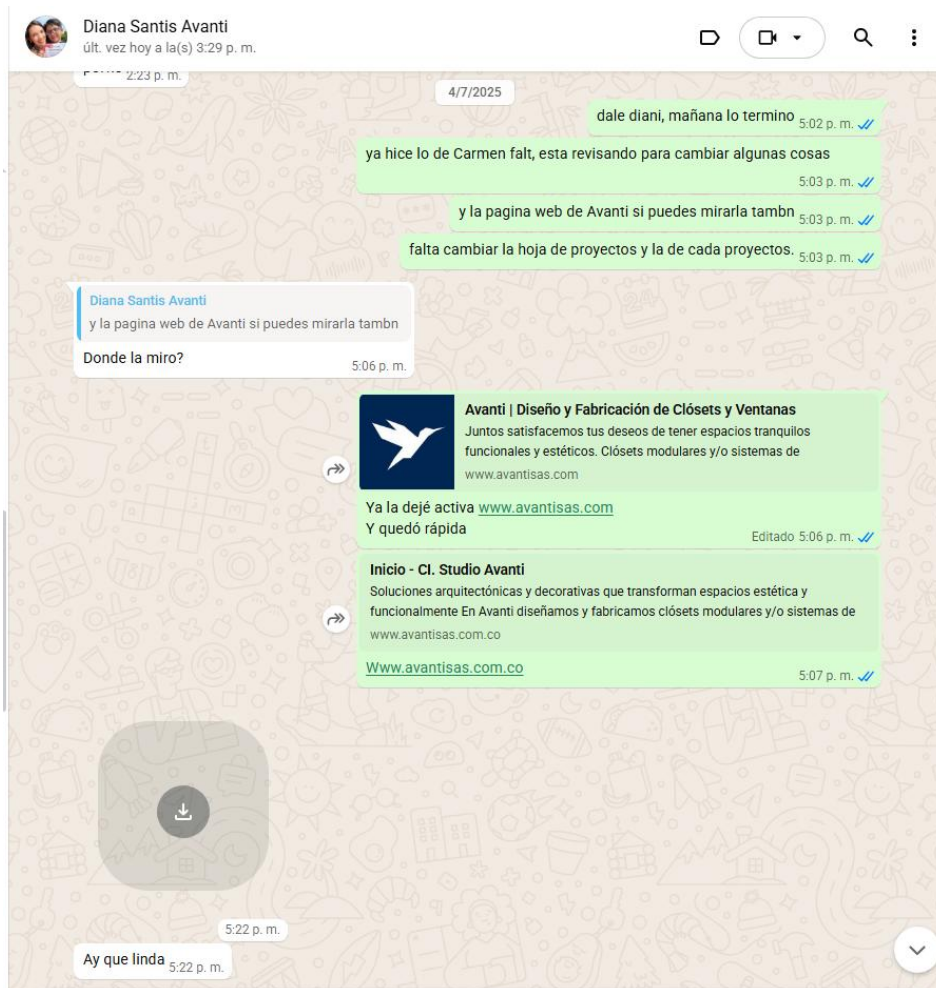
Diana Santis Avanti
últ. vez hoy a la(s) 3:29 p. m.

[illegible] 2:23 p. m.

4/7/2025

dale diani, mañana lo termino 5:02 p. m.

ya hice lo de Carmen falt, esta revisando para cambiar algunas cosas 5:03 p. m.

y la pagina web de Avanti si puedes mirarla tambn 5:03 p. m.

falta cambiar la hoja de proyectos y la de cada proyectos. 5:03 p. m.

Diana Santis Avanti
y la pagina web de Avanti si puedes mirarla tambn
Donde la miro? 5:06 p. m.

Avanti | Diseño y Fabricación de Clósets y Ventanas
Juntos satisfacemos tus deseos de tener espacios tranquilos funcionales y estéticos. Clósets modulares y/o sistemas de
www.avantisas.com
Ya la dejé activa www.avantisas.com
Y quedó rápida
Editado 5:06 p. m.

Inicio - Cl. Studio Avanti
Soluciones arquitectónicas y decorativas que transforman espacios estética y funcionalmente En Avanti diseñamos y fabricamos clósets modulares y/o sistemas de
www.avantisas.com.co
Www.avantisas.com.co 5:07 p. m.

5:22 p. m.

Ay que linda 5:22 p. m.